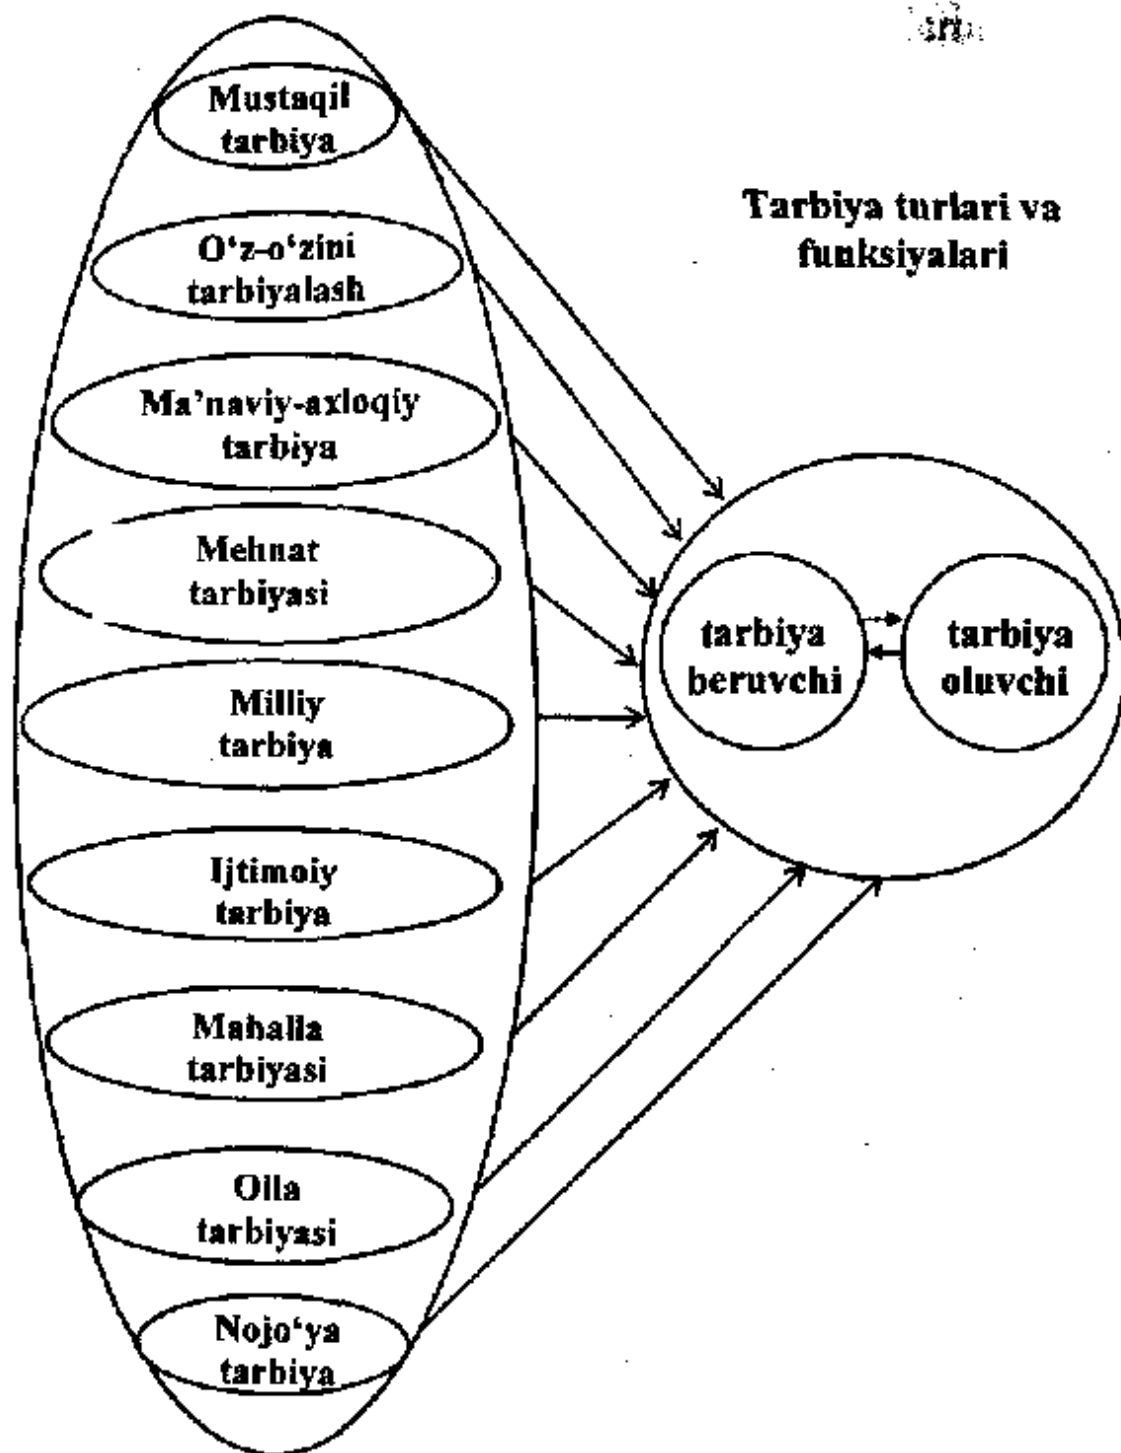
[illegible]

Mustaqil tarbiya

O'z-o'zini tarbiyalash

Ma'naviy-axloqiy tarbiya

Mehnat tarbiyasi

Milliy tarbiya

Ijtimoiy tarbiya

Mahalla tarbiyasi

Oila tarbiyasi

Nojo'ya tarbiya

Tarbiya turlari va funksiyalari

tarbiya beruvchi

tarbiya oluvchi